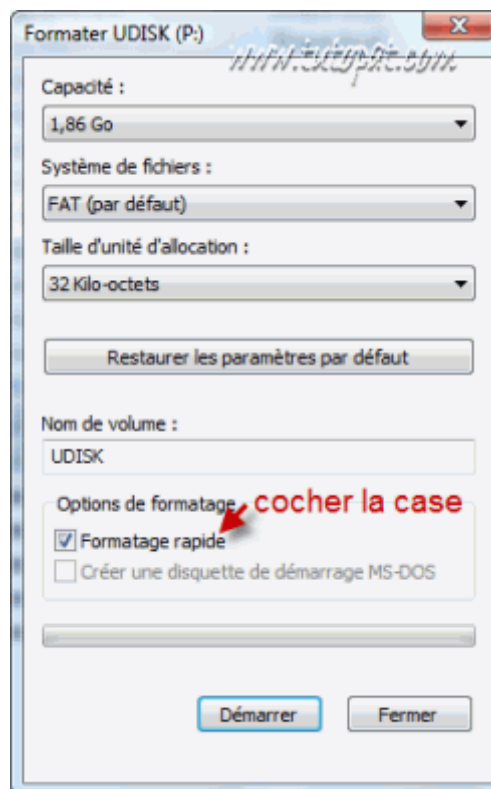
Formater UDISK (P:)

X

www.tutopc.com

Capacité :

1,86 Go

Système de fichiers :

FAT (par défaut)

Taille d'unité d'allocation :

32 Kilo-octets

Restaurer les paramètres par défaut

Nom de volume :

UDISK

Options de formatage

cocher la case

Formatage rapide

Créer une disquette de démarrage MS-DOS

Démarrer

Fermer